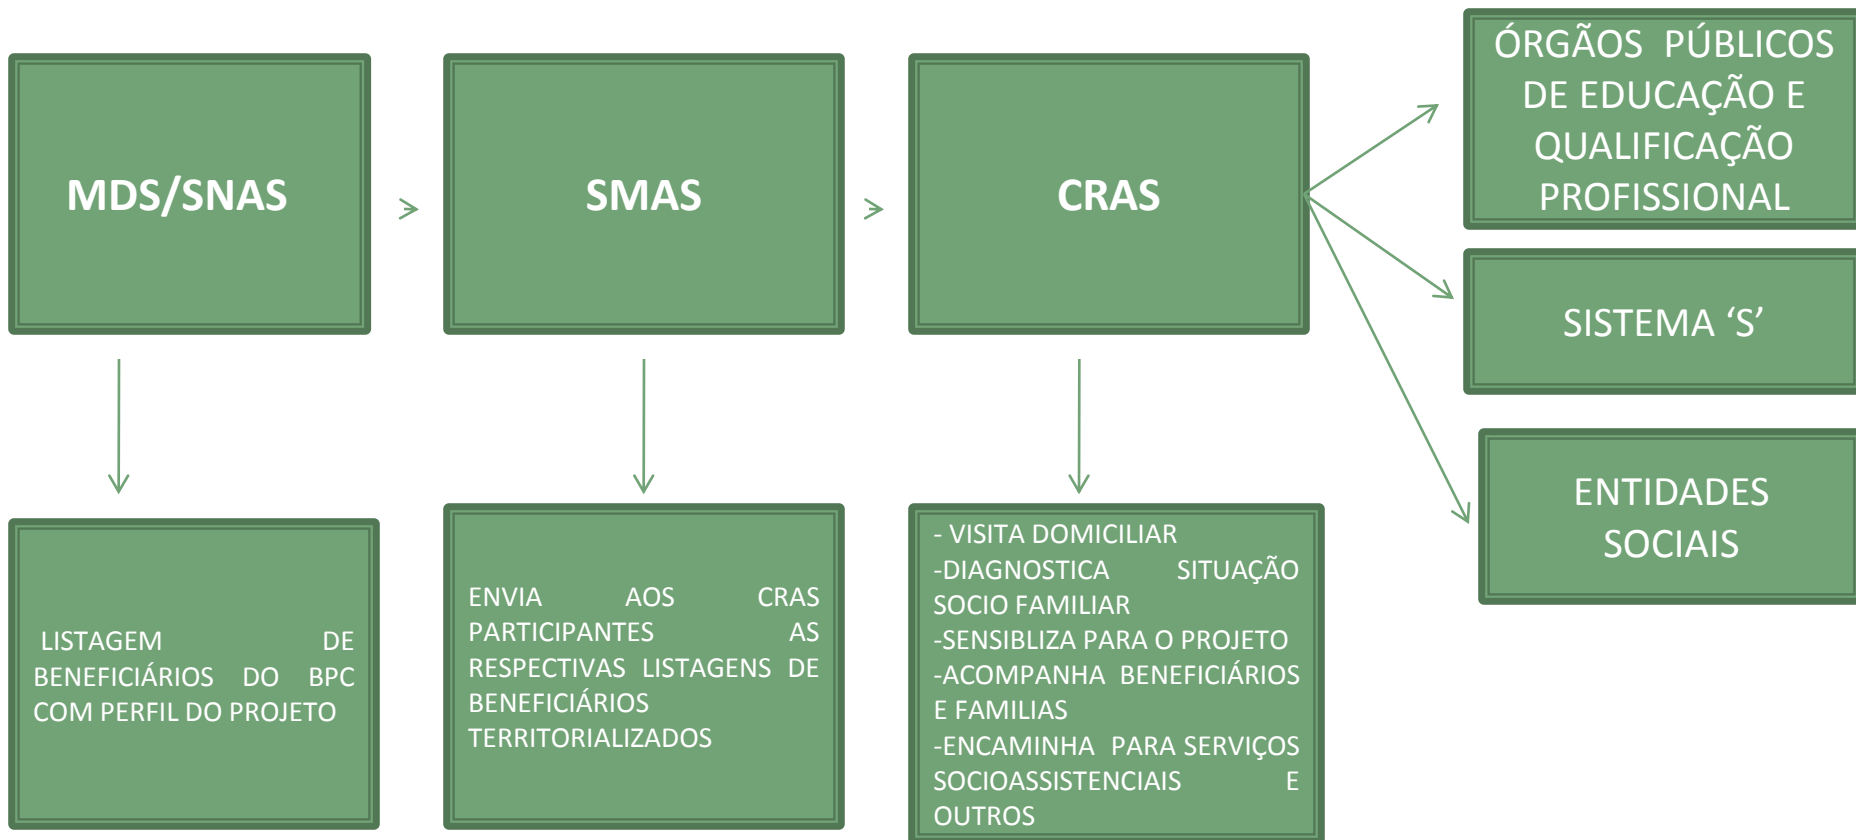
MDS/SNAS

SMAS

CRAS

ÓRGÃOS PÚBLICOS DE EDUCAÇÃO E QUALIFICAÇÃO PROFISSIONAL

SISTEMA ‘S’

ENTIDADES SOCIAIS

LISTAGEM DE BENEFICIÁRIOS DO BPC COM PERFIL DO PROJETO

ENVIA AOS CRAS PARTICIPANTES AS RESPECTIVAS LISTAGENS DE BENEFICIÁRIOS TERRITORIALIZADOS

- VISITA DOMICILIAR
-DIAGNOSTICA SITUAÇÃO SOCIO FAMILIAR
-SENSIBLIZA PARA O PROJETO
-ACOMPANHA BENEFICIÁRIOS E FAMILIAS
-ENCAMINHA PARA SERVIÇOS SOCIOASSISTENCIAIS E OUTROS